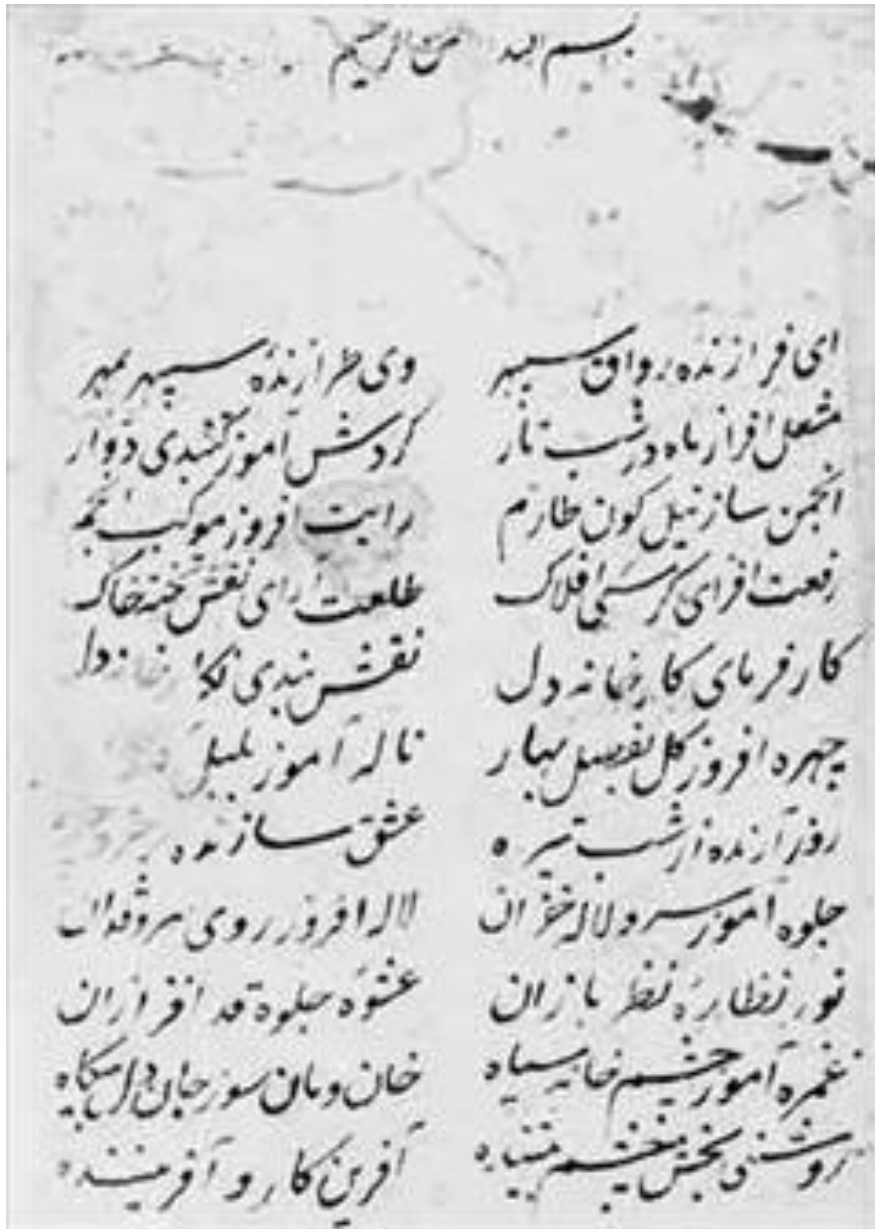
بسم الله الرحمن الرحیم

ای فرازنده رواق سپهر
مشعل افروز ماه در شب تار
انجمن ساز نیل گون طارم
رفعت افزای کرسی افلاک
کارفرمای کارخانه دل
چهره افروز گل بفصل بهار
روز آرنده از شب تیره
جلوه آموز سرو لاله خرامان
نور نظاره نظر بازان
غمزه آموز چشم خانه سیاه
روشنی بخش چشم بینا

وی طرازنده سپهر مهر
گردش آموز گنبدی دوار
رایت افروز موکب انجم
طلعت آرای نقش خانه خاک
نقش بندی نگار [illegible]
ناله آموز بلبل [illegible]
عشق سازنده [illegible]
لاله افروز روی سرو قدان
عشوه جلوه قد افرازان
خان و مان سوز جان دل آسکاه
آفرین کار و آفریننده